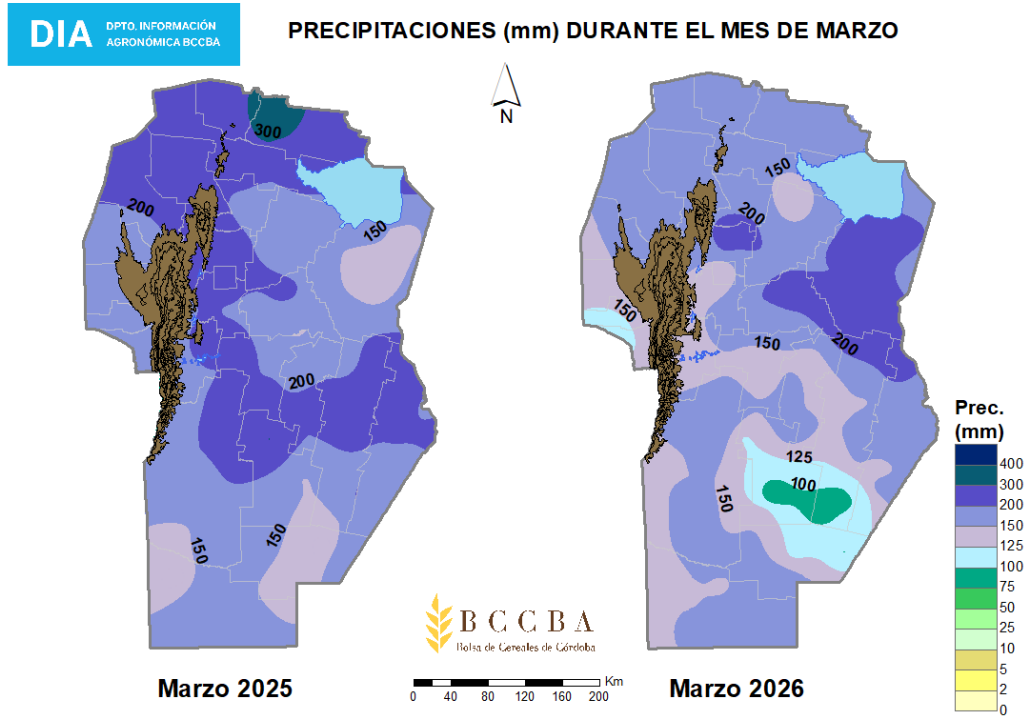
DIA DPTO. INFORMACIÓN AGRONÓMICA BCCBA

PRECIPITACIONES (mm) DURANTE EL MES DE MARZO

N

300
200
150
200
150
150

150
200
150
150
200
125
100
150

Prec. (mm)
400
300
200
150
125
100
75
50
25
10
5
2
0

BCCBA
Bolsa de Cereales de Córdoba

Km
0 40 80 120 160 200

Marzo 2025

Marzo 2026